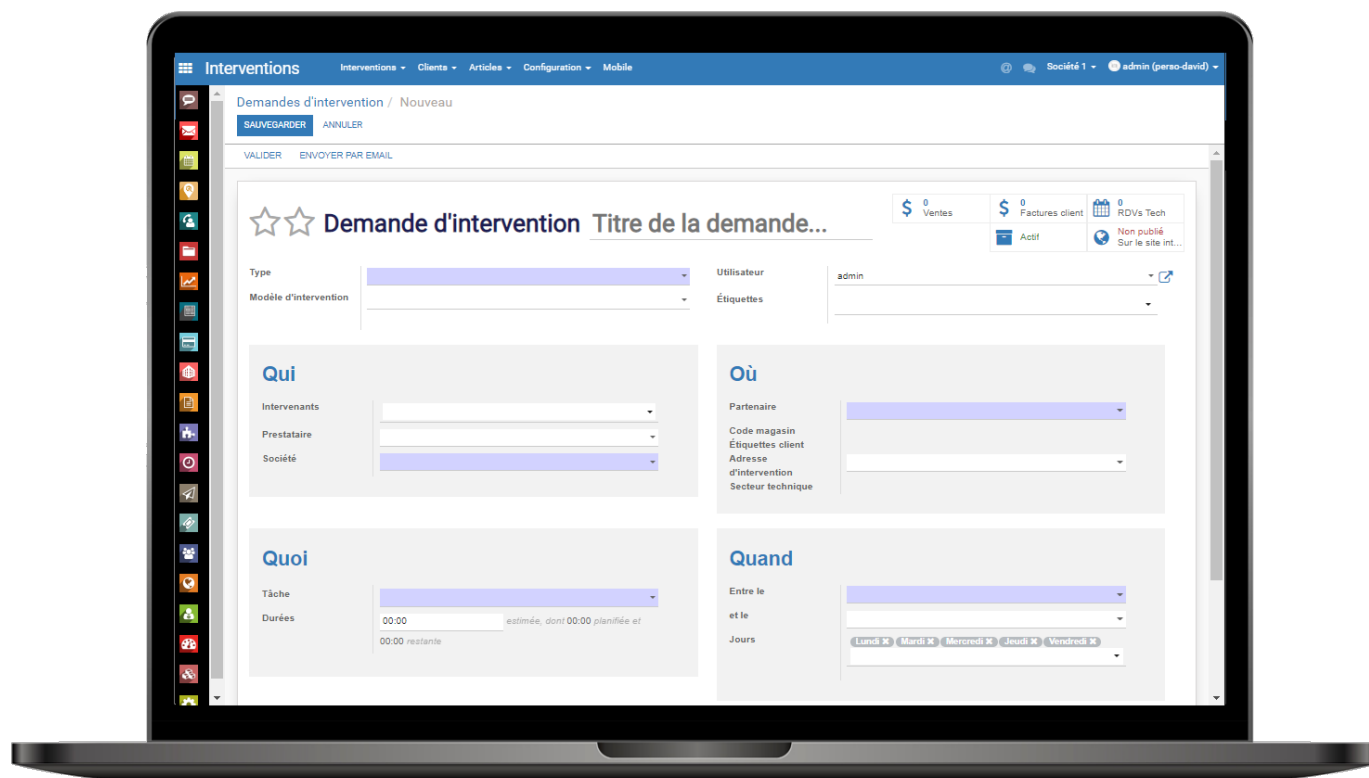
Interventions
Interventions ▾ Clients ▾ Articles ▾ Configuration ▾ Mobile
Société 1 ▾ admin (perso-david) ▾

Demandes d'intervention / Nouveau
SAUVEGARDER ANNULER

VALIDER ENVOYER PAR EMAIL

0 Ventes
0 Factures client
0 RDVs Tech
Actif
Non publié Sur le site int...

Demande d'intervention Titre de la demande...

Type
Modèle d'intervention
Utilisateur admin
Étiquettes

Qui
Intervenants
Prestataire
Société

Où
Partenaire
Code magasin
Étiquettes client
Adresse d'intervention
Secteur technique

Quoi
Tâche
Durées 00:00 estimée, dont 00:00 planifiée et 00:00 restante

Quand
Entre le
et le
Jours Lundi Mardi Mercredi Jeudi Vendredi